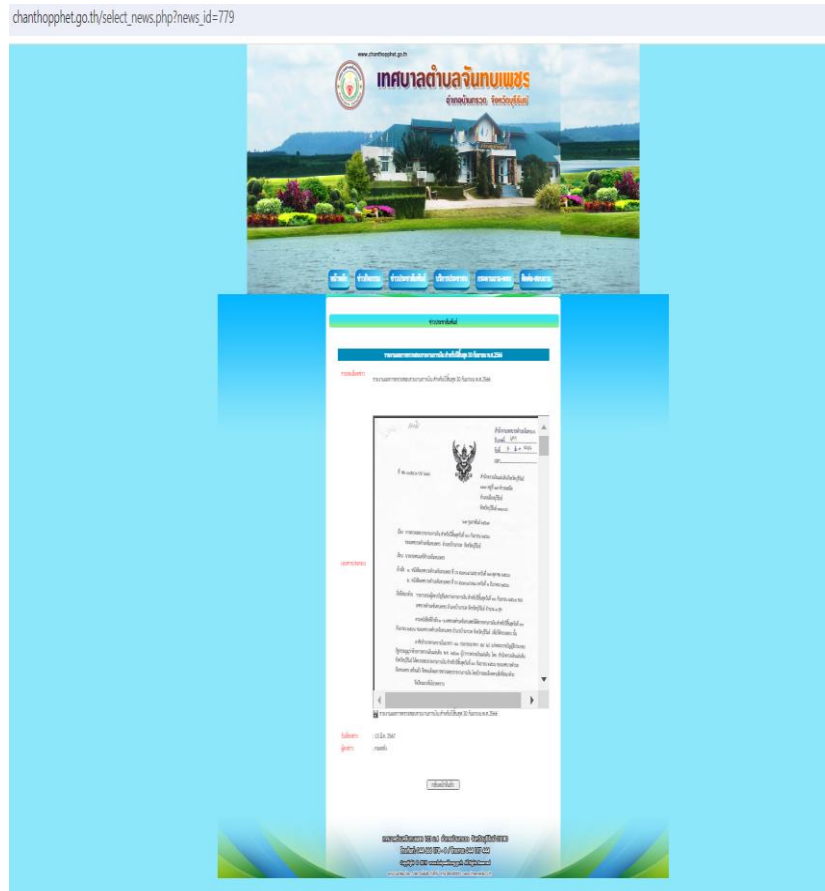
chanthopphet.go.th/select_news.php?news_id=779

www.chanthopphet.go.th

เทศบาลตำบลจันทบเพชร

อำเภอบ้านกรวด จังหวัดบุรีรัมย์

หน้าหลัก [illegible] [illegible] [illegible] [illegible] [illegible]

ข่าวประชาสัมพันธ์

รายงานผลการตรวจสอบงานงบการเงินสำหรับปีสิ้นสุด 30 กันยายน พ.ศ.2566

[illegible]

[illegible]

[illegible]

บันทึกเมื่อ : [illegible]

ผู้บันทึก : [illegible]

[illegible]

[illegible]